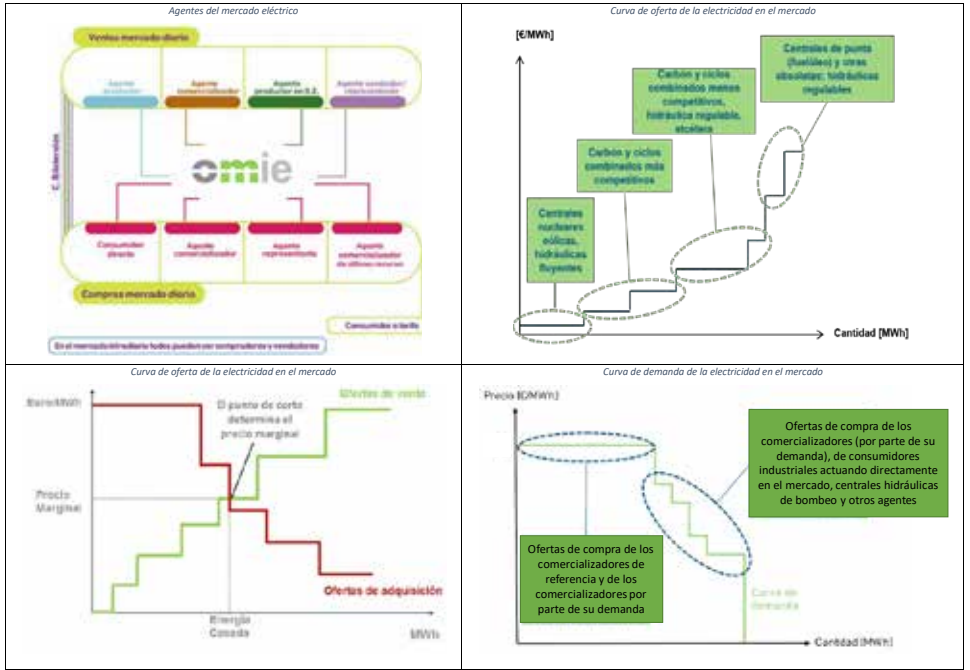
| Agentes del mercado eléctrico | Curva de oferta de la electricidad en el mercado |
|---|---|
| Ventas mercado diario<br>Agente productor<br>Agente comercializador<br>Agente productor en R.E.<br>Agente vendedor/ comercializador<br>C. Bilaterales<br>omie<br>Consumidor directo<br>Agente comercializador<br>Agente representante<br>Agente comercializador de último recurso<br>Compras mercado diario<br>Consumidor a tarifa<br>En el mercado intradiario todos pueden ser compradores y vendedores | [€/MWh]<br>Centrales de punta (fuelóleo) y otras obsoletas; hidráulicas regulables<br>Carbón y ciclos combinados menos competitivos, hidráulica regulable, etcétera<br>Carbón y ciclos combinados más competitivos<br>Centrales nucleares eólicas, hidráulicas fluyentes<br>Cantidad [MWh] |

| Curva de oferta de la electricidad en el mercado | Curva de demanda de la electricidad en el mercado |
|---|---|
| Euro/MWh<br>El punto de corte determina el precio marginal<br>Ofertas de venta<br>Precio Marginal<br>Ofertas de adquisición<br>Energía Casada<br>MWh | Precio [€/MWh]<br>Ofertas de compra de los comercializadores (por parte de su demanda), de consumidores industriales actuando directamente en el mercado, centrales hidráulicas de bombeo y otros agentes<br>Ofertas de compra de los comercializadores de referencia y de los comercializadores por parte de su demanda<br>Curva de demanda<br>Cantidad [MWh] |